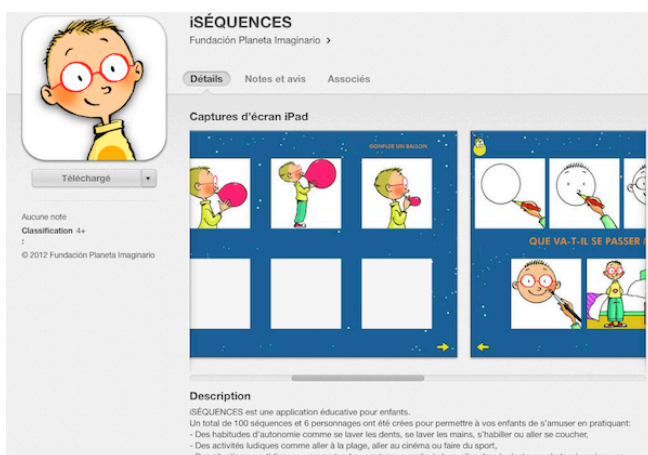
iSÉQUENCES
Fundación Planeta Imaginario >

Détails Notes et avis Associés

Captures d'écran iPad

GONFLER UN BALLON

QUE VA-T-IL SE PASSER

Téléchargé

Aucune note
Classification 4+
:
© 2012 Fundación Planeta Imaginario

Description
iSÉQUENCES est une application éducative pour enfants.
Un total de 100 séquences et 6 personnages ont été crées pour permettre à vos enfants de s'amuser en pratiquant:
- Des habitudes d'autonomie comme se laver les dents, se laver les mains, s'habiller ou aller se coucher,
- Des activités ludiques comme aller à la plage, aller au cinéma ou faire du sport,
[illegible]